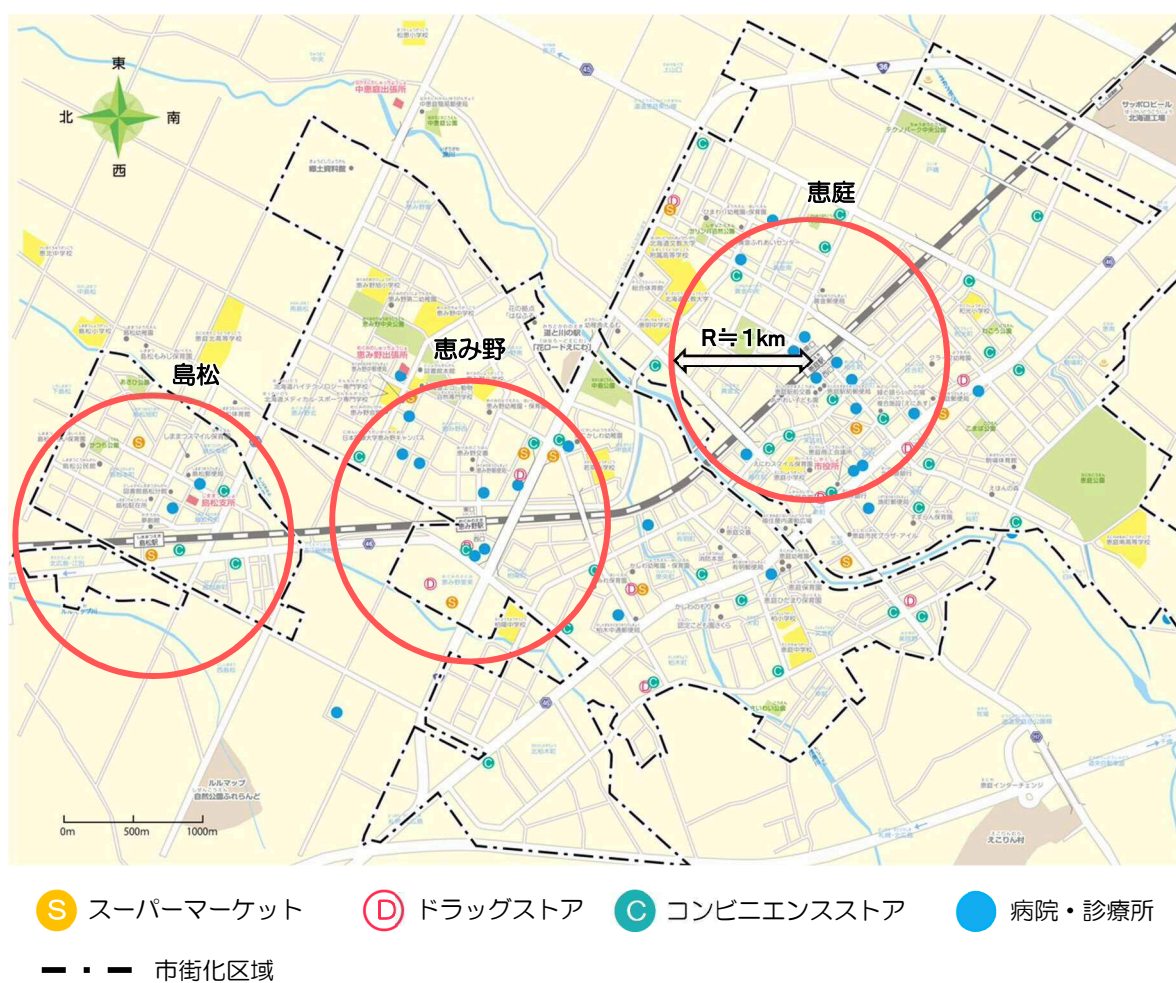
東
北
南
西

恵庭
恵み野
島松
R≒1km

中恵庭出張所
恵み野出張所
島松支所
市役所
サッポロビール 北海道工場
ルルマップ 自然公園ふれらんど
恵庭インターチェンジ
えこりん村
道と川の駅 「花ロードえにわ」

0m 500m 1000m

S スーパーマーケット
D ドラッグストア
C コンビニエンスストア
病院・診療所
市街化区域